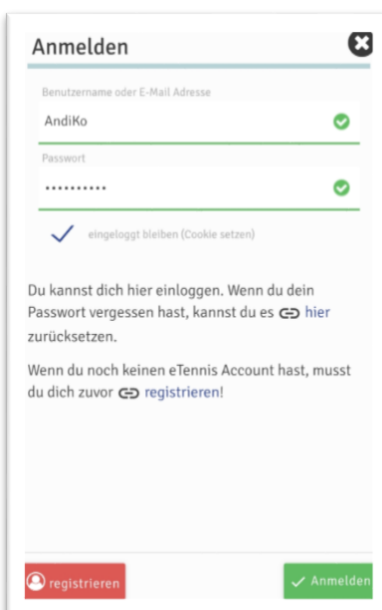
Anmelden

Benutzername oder E-Mail Adresse

AndiKo

Passwort

••••••••••

eingeloggt bleiben (Cookie setzen)

Du kannst dich hier einloggen. Wenn du dein Passwort vergessen hast, kannst du es hier zurücksetzen.

Wenn du noch keinen eTennis Account hast, musst du dich zuvor registrieren!

registrieren

Anmelden